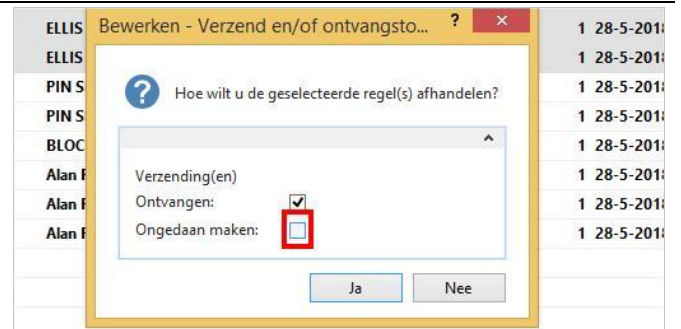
ELLIS
ELLIS
PIN S
PIN S
BLOC
Alan F
Alan F
Alan F

1 28-5-201
1 28-5-201
1 28-5-201
1 28-5-201
1 28-5-201
1 28-5-201
1 28-5-201
1 28-5-201

Bewerken - Verzend en/of ontvangsto...

?

×

Hoe wilt u de geselecteerde regel(s) afhandelen?

Verzending(en)

Ontvangen:

Ongedaan maken:

Ja

Nee